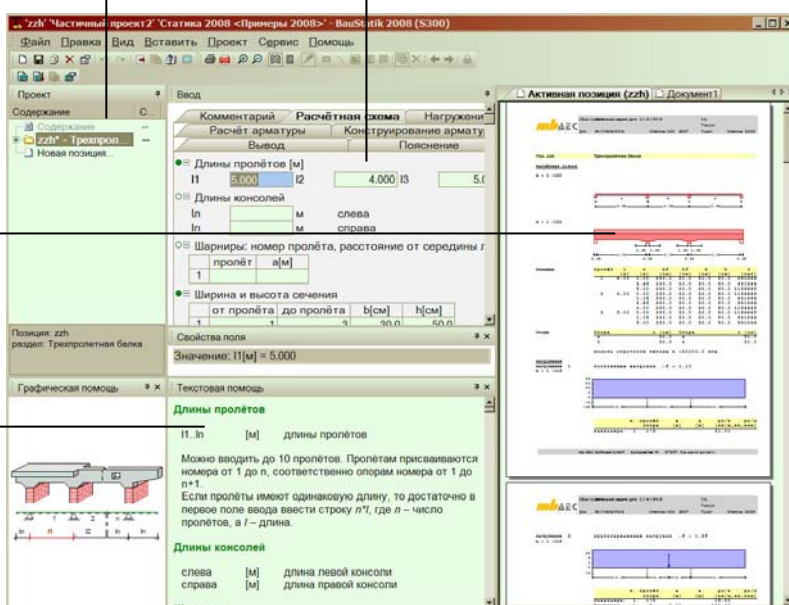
'zzh' 'Частичный проект2' 'Статика 2008 <Примеры 2008>' - BauStatik 2008 (S300)

Файл Правка Вид Вставить Проект Сервис Помощь

Проект

Содержание С...

Содержание

zzh* - Трехпрол...

Новая позиция...

Позиция: zzh
раздел: Трехпролетная балка

Ввод

Комментарий Расчётная схема Нагружени

Расчёт арматуры Конструирование армату

Вывод Пояснение

Длины пролётов [м]

l1 5.000 l2 4.000 l3 5.0

Длины консолей

ln м слева

ln м справа

Шарниры: номер пролёта, расстояние от середины

| | пролёт | a[м] |
|---|---|---|
| 1 | | |

Ширина и высота сечения

| | от пролёта | до пролёта | b[см] | h[см] |
|---|---|---|---|---|
| 1 | 1 | 3 | 30.0 | 50.0 |

Свойства поля

Значение: l1[м] = 5.000

Графическая помощь

Текстовая помощь

Длины пролётов

l1..ln [м] длины пролётов

Можно вводить до 10 пролётов. Пролётам присваиваются номера от 1 до n, соответственно опорам номера от 1 до n+1.
Если пролёты имеют одинаковую длину, то достаточно в первое поле ввода ввести строку n*l, где n – число пролётов, а l – длина.

Длины консолей

слева [м] длина левой консоли
справа [м] длина правой консоли

Активная позиция (zzh) Документ1

mb AEC

mb AEC